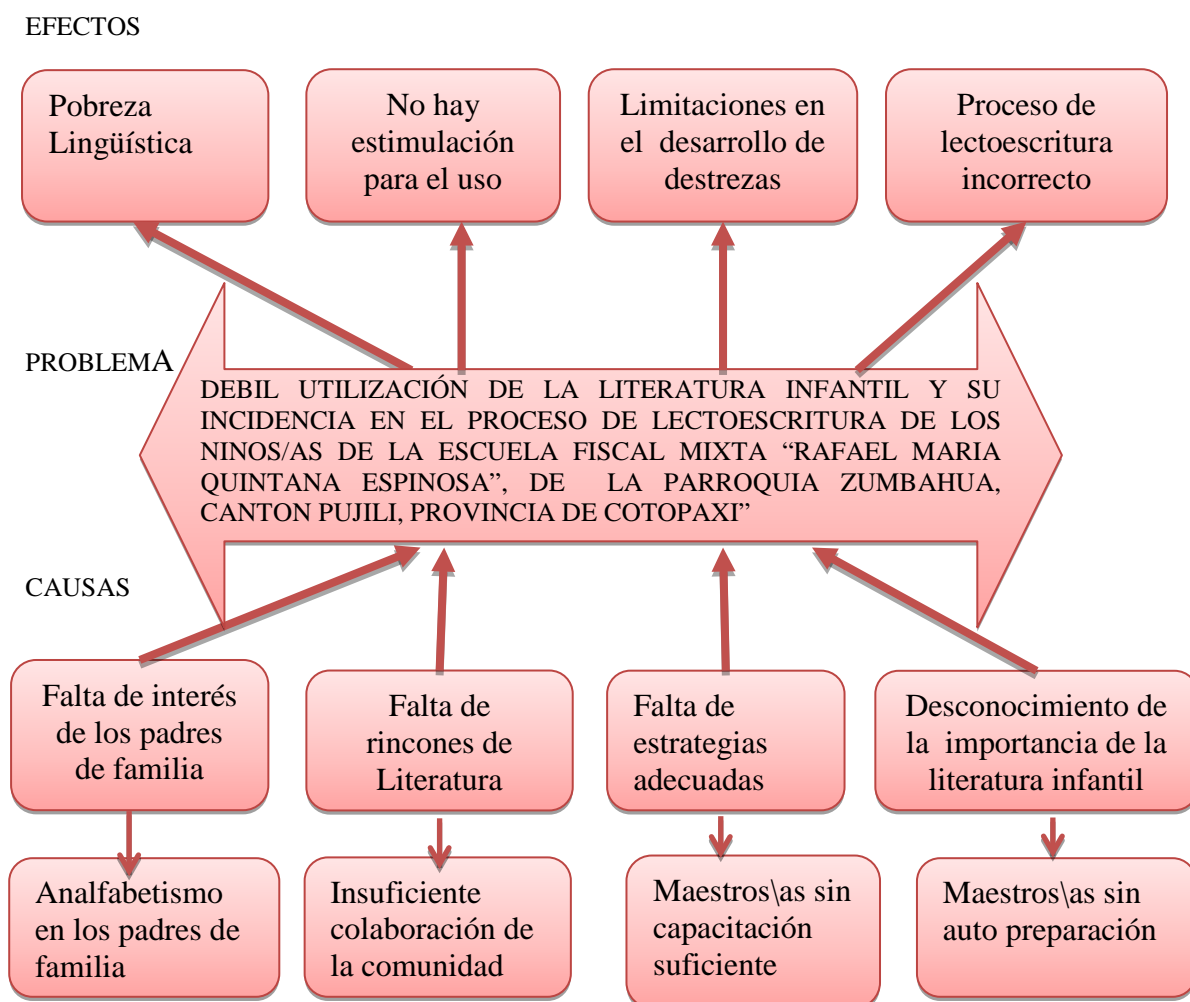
EFECTOS

Pobreza Lingüística

No hay estimulación para el uso

Limitaciones en el desarrollo de destrezas

Proceso de lectoescritura incorrecto

PROBLEMA

DEBIL UTILIZACIÓN DE LA LITERATURA INFANTIL Y SU INCIDENCIA EN EL PROCESO DE LECTOESCRITURA DE LOS NINOS/AS DE LA ESCUELA FISCAL MIXTA “RAFAEL MARIA QUINTANA ESPINOSA”, DE LA PARROQUIA ZUMBAHUA, CANTON PUJILI, PROVINCIA DE COTOPAXI”

CAUSAS

Falta de interés de los padres de familia

Falta de rincones de Literatura

Falta de estrategias adecuadas

Desconocimiento de la importancia de la literatura infantil

Analfabetismo en los padres de familia

Insuficiente colaboración de la comunidad

Maestros\as sin capacitación suficiente

Maestros\as sin auto preparación